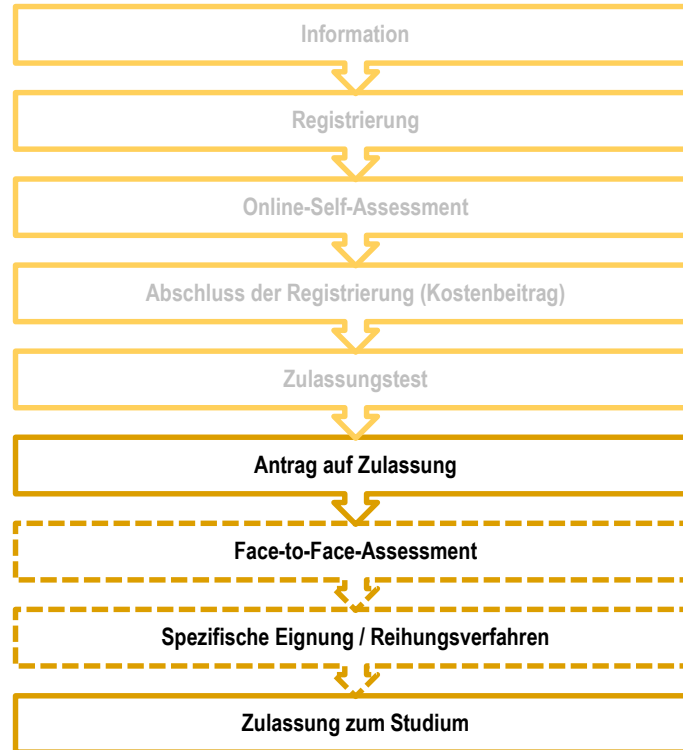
Information

Registrierung

Online-Self-Assessment

Abschluss der Registrierung (Kostenbeitrag)

Zulassungstest

Antrag auf Zulassung

Face-to-Face-Assessment

Spezifische Eignung / Reihungsverfahren

Zulassung zum Studium